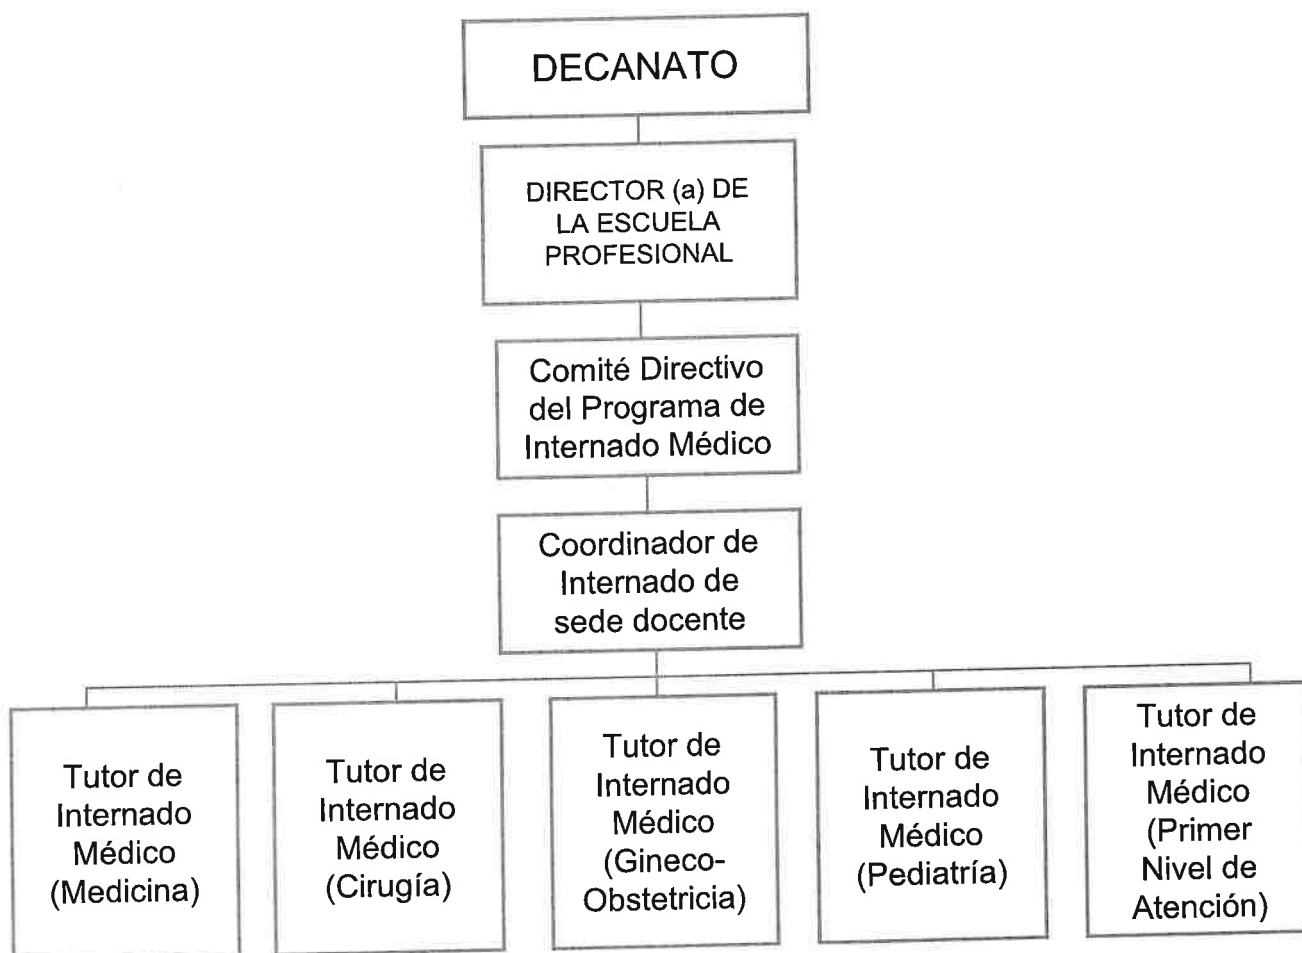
DECANATO

DIRECTOR (a) DE LA ESCUELA PROFESIONAL

Comité Directivo del Programa de Internado Médico

Coordinador de Internado de sede docente

Tutor de Internado Médico (Medicina)

Tutor de Internado Médico (Cirugía)

Tutor de Internado Médico (Gineco-Obstetricia)

Tutor de Internado Médico (Pediatría)

Tutor de Internado Médico (Primer Nivel de Atención)